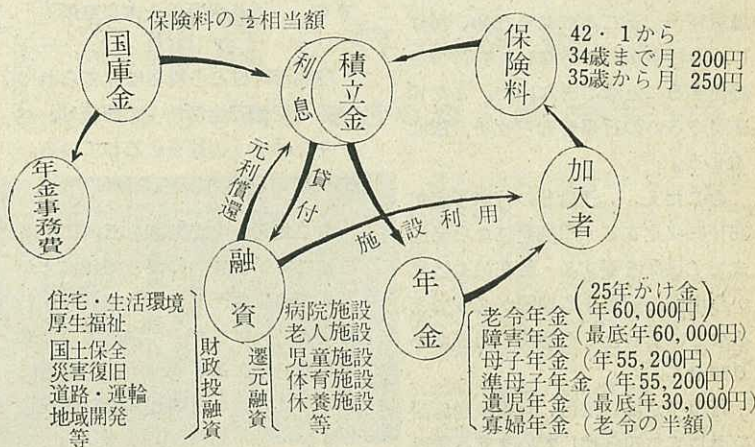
保険料の $\frac{1}{2}$ 相当額

国庫金

積立金

利息

保険料

42・1から
34歳まで月 200円
35歳から月 250円

年金事務費

元利償還

貸付

加入者

施設利用

融資

年金

住宅・生活環境
厚生福祉
国土保全
災害復旧
道路・運輸
地域開発
等

財政投融資

還元融資

病院施設
老人施設
児童施設
体育施設
休養施設
等

老令年金（25年かけ金 年60,000円）
障害年金（最低年60,000円）
母子年金（年55,200円）
準母子年金（年55,200円）
遺児年金（最低年30,000円）
寡婦年金（老令の半額）